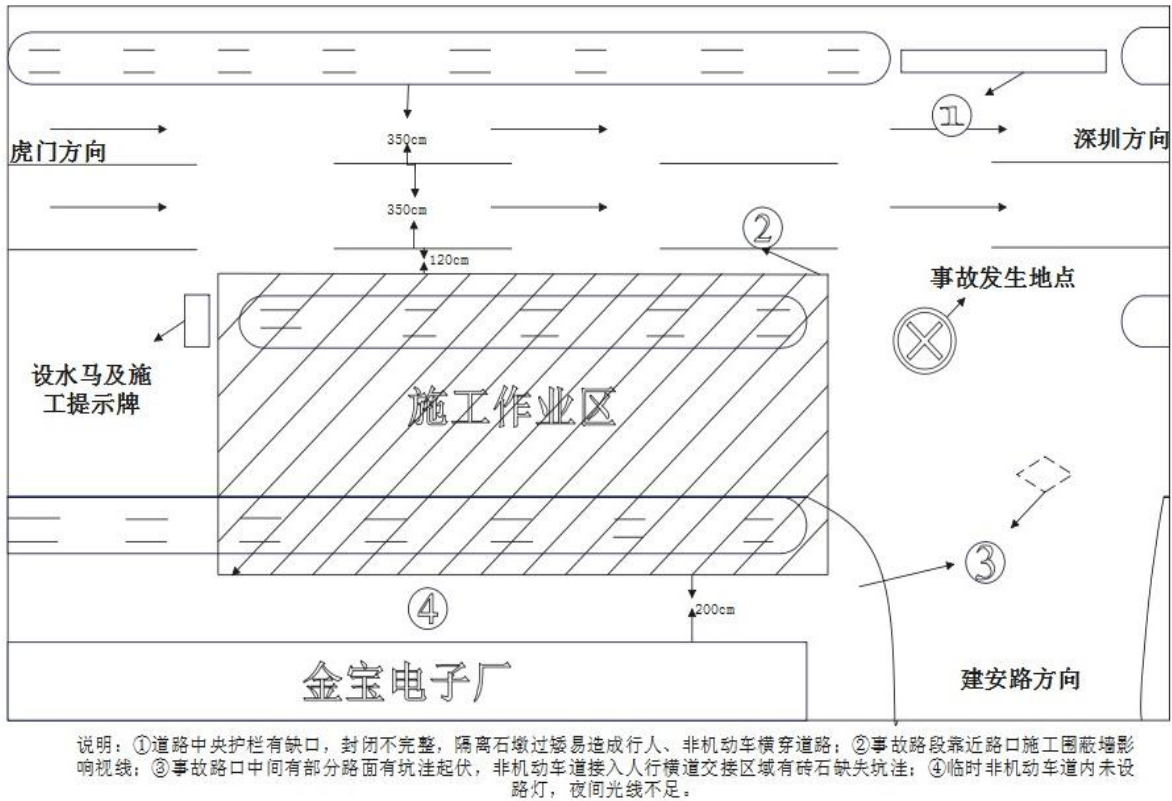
①

虎门方向

深圳方向

350cm

350cm

②

120cm

事故发生地点

设水马及施工提示牌

施工作业区

③

④

200cm

金宝电子厂

建安路方向

说明：①道路中央护栏有缺口，封闭不完整，隔离石墩过矮易造成行人、非机动车横穿道路；②事故路段靠近路口施工围蔽墙影响视线；③事故路口中间有部分路面有坑洼起伏，非机动车道接入人行横道交接区域有砖石缺失坑洼；④临时非机动车道内未设路灯，夜间光线不足。